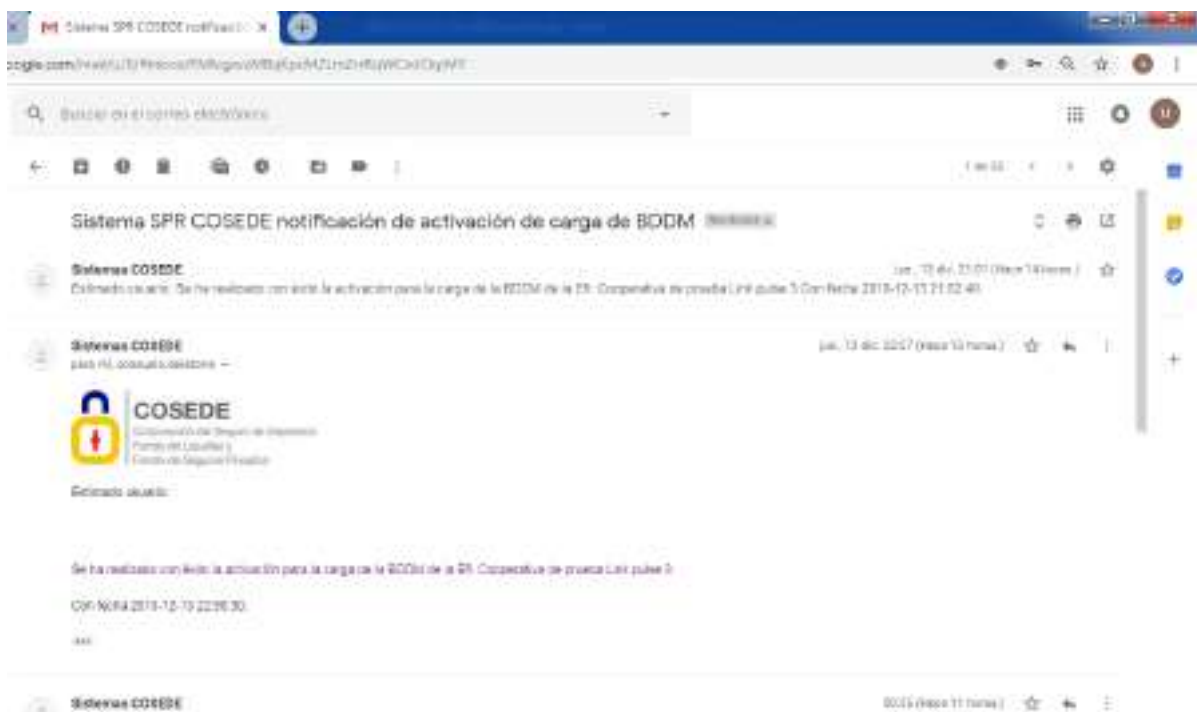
Sistema SPR COSEDE notificaci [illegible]

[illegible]

Buscar en el correo electrónico

1 de 32

Sistema SPR COSEDE notificación de activación de carga de BDDM Recibidos

Sistemas COSEDE
lun., 13 dic. 22:01 (Hace 14 horas)
Estimado usuario. Se ha realizado con éxito la activación para la carga de la BDDM de la EF: Cooperativa de prueba Linit pulse 3 Con fecha 2018-12-13 21:52:40.

Sistemas COSEDE
lun., 13 dic. 22:37 (Hace 13 horas)
para mí, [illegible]

COSEDE
Corporación del Seguro de Depósitos
Fondo de Liquidez y
Fondo de Seguros Privados

Estimado usuario:

Se ha realizado con éxito la activación para la carga de la BDDM de la EF: Cooperativa de prueba Linit pulse 3

Con fecha 2018-12-13 22:36:30.

...

Sistemas COSEDE
00:05 (Hace 11 horas)